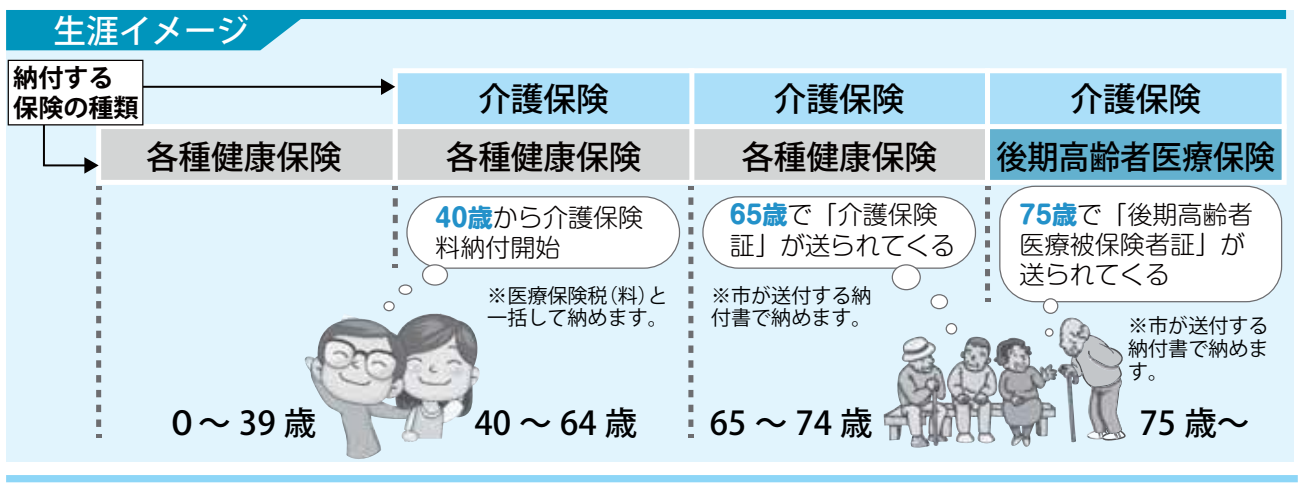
生涯イメージ

納付する保険の種類

| | 介護保険 | 介護保険 | 介護保険 |
|---|---|---|---|
| 各種健康保険 | 各種健康保険 | 各種健康保険 | 後期高齢者医療保険 |

40歳から介護保険料納付開始

※医療保険税(料)と一括して納めます。

65歳で「介護保険証」が送られてくる

※市が送付する納付書で納めます。

75歳で「後期高齢者医療被保険者証」が送られてくる

※市が送付する納付書で納めます。

0 ～ 39 歳

40 ～ 64 歳

65 ～ 74 歳

75 歳～